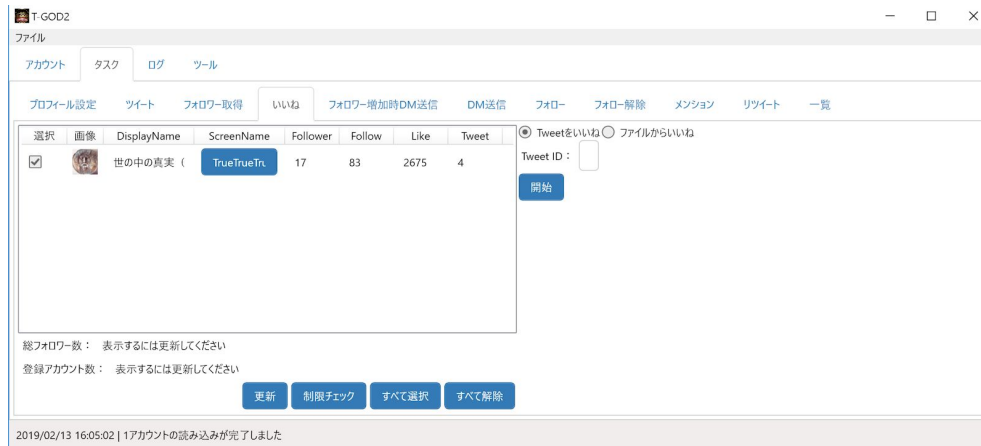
T-GOD2

ファイル

アカウント　タスク　ログ　ツール

プロフィール設定　ツイート　フォロワー取得　いいね　フォロワー増加時DM送信　DM送信　フォロー　フォロー解除　メンション　リツイート　一覧

| 選択 | 画像 | DisplayName | ScreenName | Follower | Follow | Like | Tweet |
|---|---|---|---|---|---|---|---|
| ☑ | | 世の中の真実（ | TrueTrueTru | 17 | 83 | 2675 | 4 |

Tweetをいいね　ファイルからいいね

Tweet ID：

開始

総フォロワー数：　表示するには更新してください

登録アカウント数：　表示するには更新してください

更新　制限チェック　すべて選択　すべて解除

2019/02/13 16:05:02 | 1アカウントの読み込みが完了しました